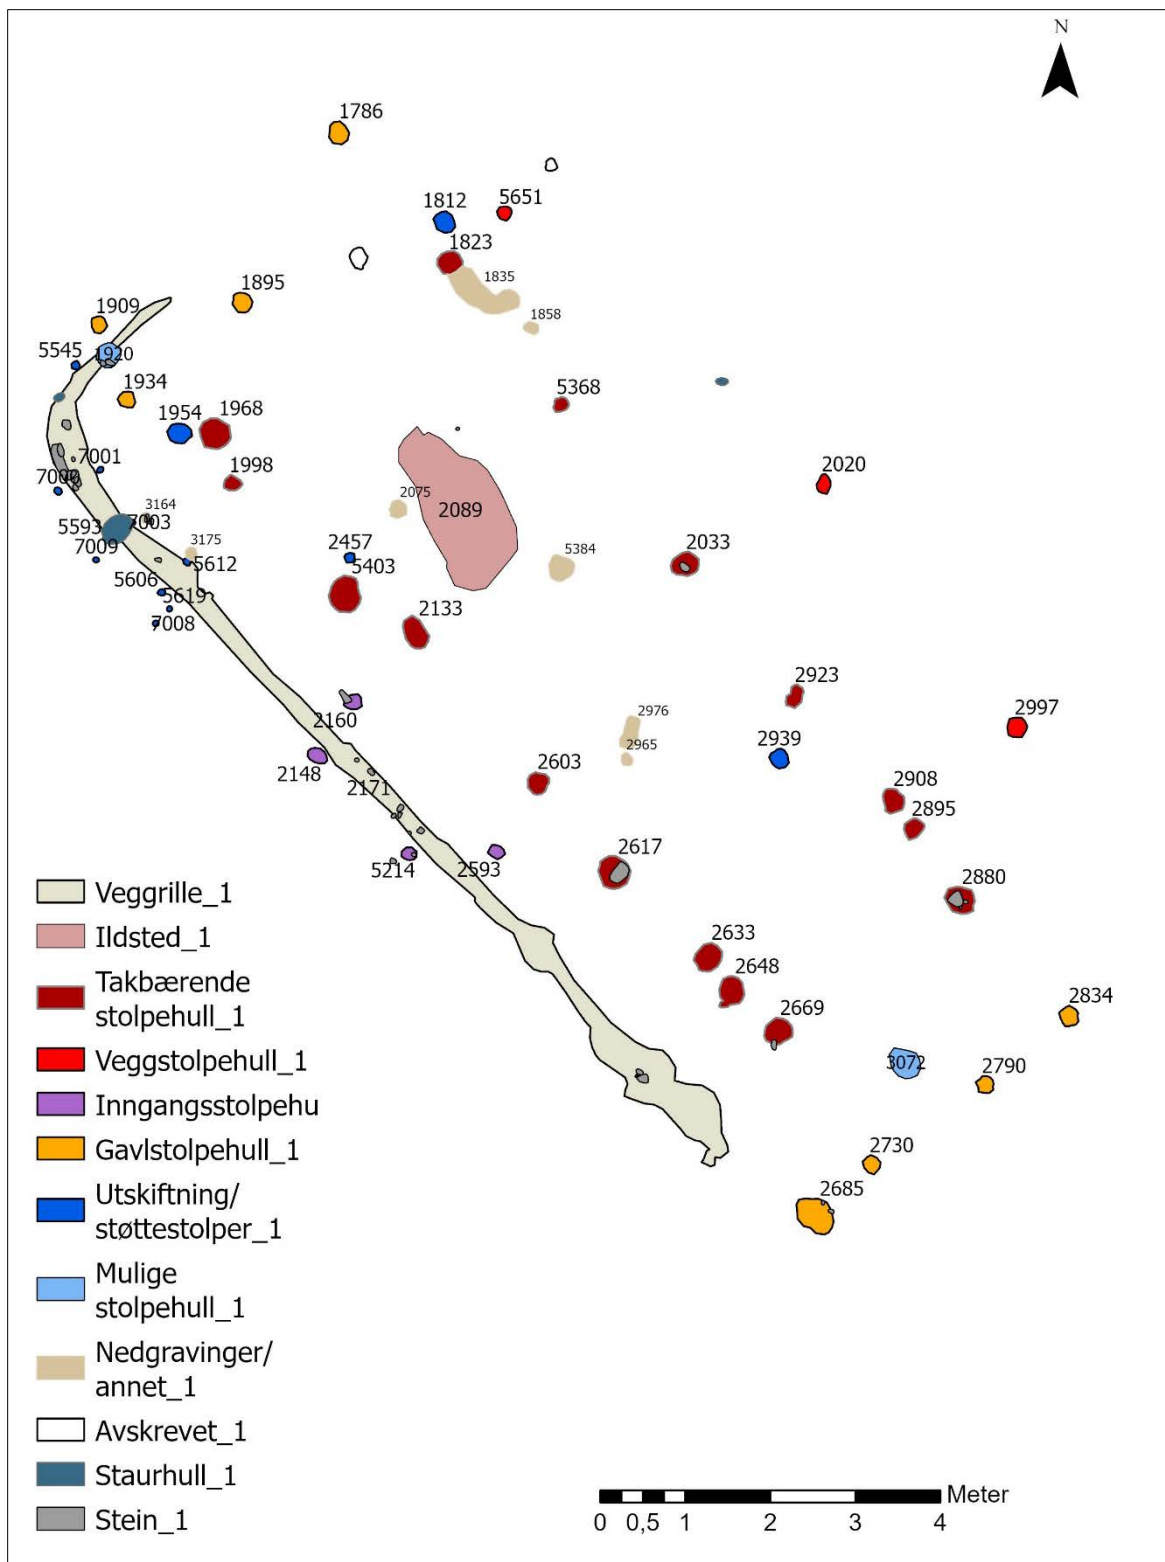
N

1786
5651
1812
1823
1835
1895
1858
1909
5545
1920
1934
5368
1954
1968
7001
1998
2020
7002
2075
2089
3164
5593
7003
7009
3175
5612
2457
5403
5384
2033
5606
5619
7008
2133
2923
2997
2976
2160
2965
2939
2148
2603
2908
2171
2895
2617
5214
2593
2880
2633
2648
2834
2669
3072
2790
2730
2685

Veggrille_1
Ildsted_1
Takbærende stolpehull_1
Veggstolpehull_1
Inngangsstolpehu
Gavlstolpehull_1
Utskiftning/ støttestolper_1
Mulige stolpehull_1
Nedgravinger/ annet_1
Avskrevet_1
Staurhull_1
Stein_1

Meter
0 0,5 1 2 3 4